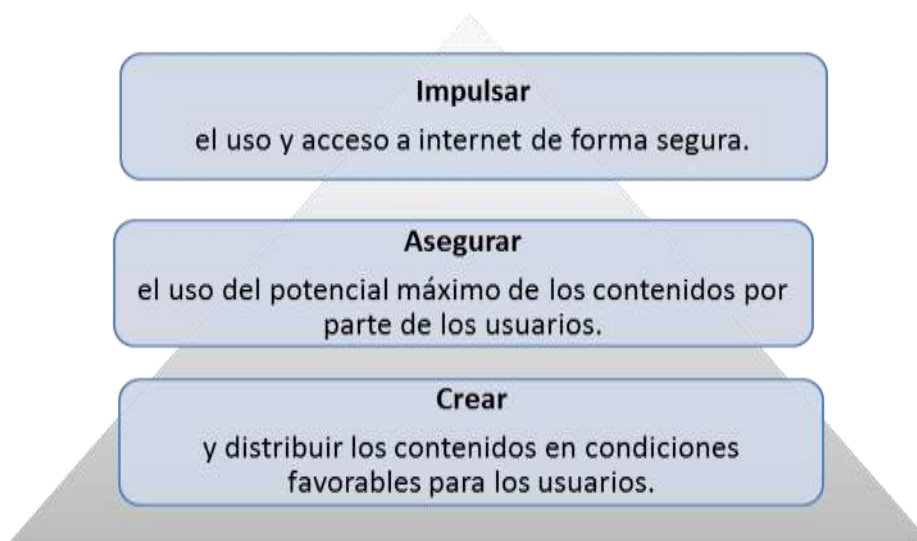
Impulsar

el uso y acceso a internet de forma segura.

Asegurar

el uso del potencial máximo de los contenidos por parte de los usuarios.

Crear

y distribuir los contenidos en condiciones favorables para los usuarios.